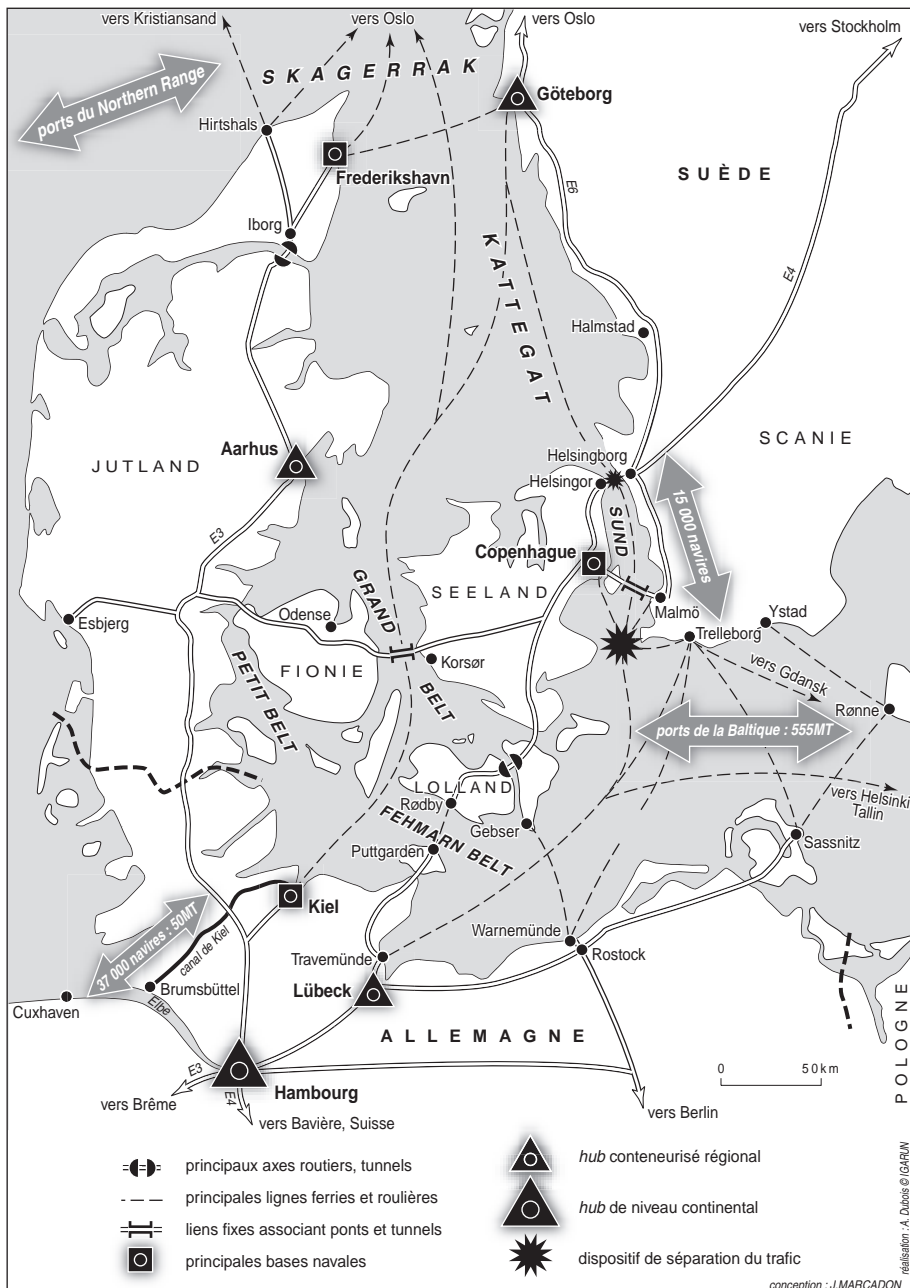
vers Kristiansand
vers Oslo
vers Oslo
vers Stockholm
SKAGERRAK
ports du Northern Range
Göteborg
Hirtshals
Frederikshavn
SUÈDE
E6
Iborg
KATTEGAT
E4
Halmstad
SCANIE
JUTLAND
Aarhus
Helsingborg
Helsingor
15 000 navires
SUND
E3
Copenhague
GRAND
SEELAND
Malmö
Ystad
Esbjerg
Odense
Trelleborg
FIONIE
Korsør
vers Gdansk
PETIT BELT
BELT
Rønne
ports de la Baltique : 555MT
LOLLAND
Rødby
vers Helsinki Tallin
Gebser
FEHMARN BELT
Puttgarden
Sassnitz
37 000 navires : 50MT
Kiel
canal de Kiel
Warnemünde
Travemünde
Rostock
Brumsbüttel
Cuxhaven
Elbe
Lübeck
ALLEMAGNE
POLOGNE
0
50km
E3
Hambourg
vers Brême
E4
vers Berlin
vers Bavière, Suisse
principaux axes routiers, tunnels
principales lignes ferries et roulières
liens fixes associant ponts et tunnels
principales bases navales
hub conteneurisé régional
hub de niveau continental
dispositif de séparation du trafic
réalisation : A. Dubois © IGARUN
conception : J.MARCADON